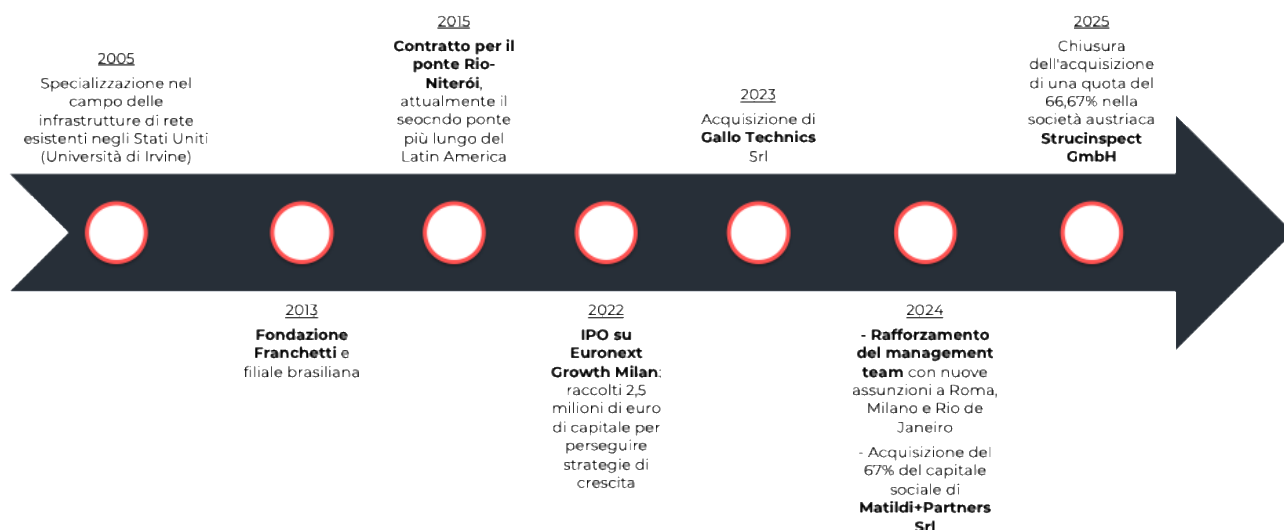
2005
Specializzazione nel campo delle infrastrutture di rete esistenti negli Stati Uniti (Università di Irvine)

2015
**Contratto per il ponte Rio-Niterói**, attualmente il seocndo ponte più lungo del Latin America

2023
Acquisizione di **Gallo Technics** Srl

2025
Chiusura dell'acquisizione di una quota del 66,67% nella società austriaca **Strucinspect GmbH**

2013
**Fondazione Franchetti** e filiale brasiliana

2022
**IPO su Euronext Growth Milan**: raccolti 2,5 milioni di euro di capitale per perseguire strategie di crescita

2024
**- Rafforzamento del management team** con nuove assunzioni a Roma, Milano e Rio de Janeiro

- Acquisizione del 67% del capitale sociale di **Matildi+Partners Srl**